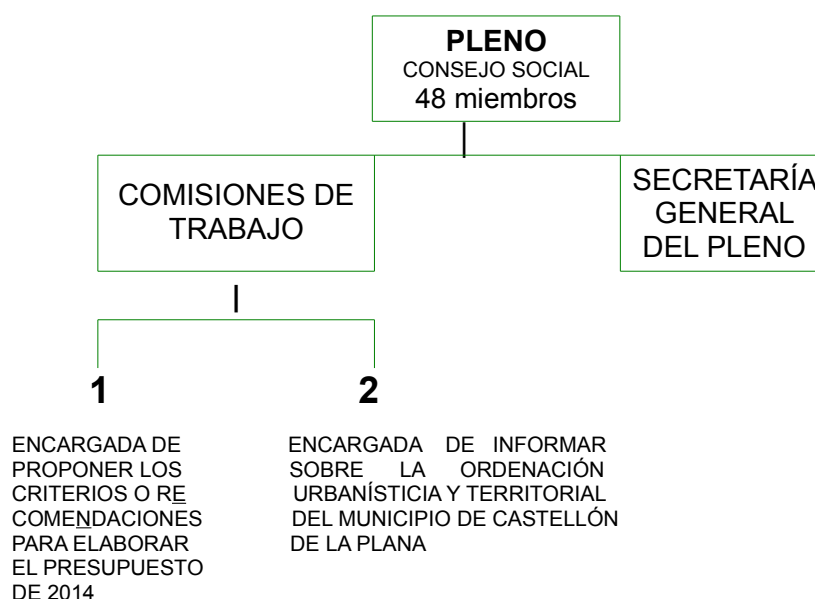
PLENO
CONSEJO SOCIAL
48 miembros

COMISIONES DE TRABAJO

SECRETARÍA GENERAL DEL PLENO

1

2

ENCARGADA DE PROPONER LOS CRITERIOS O RECOMENDACIONES PARA ELABORAR EL PRESUPUESTO DE 2014

ENCARGADA DE INFORMAR SOBRE LA ORDENACIÓN URBANÍSTICIA Y TERRITORIAL DEL MUNICIPIO DE CASTELLÓN DE LA PLANA